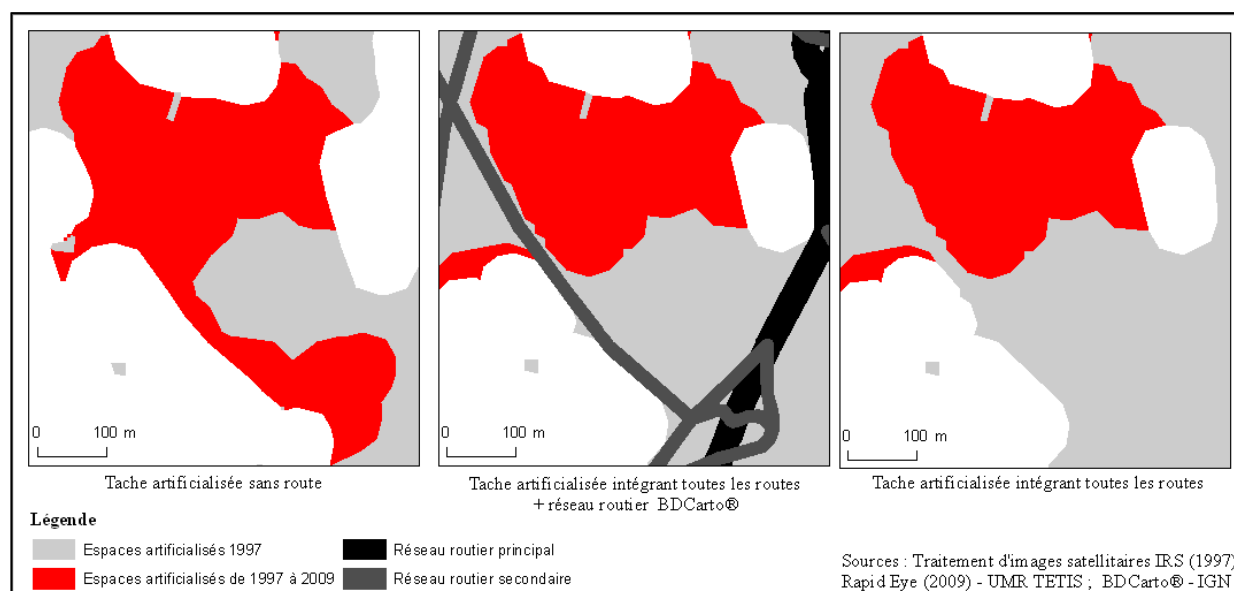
0 100 m

Tache artificialisée sans route

0 100 m

Tache artificialisée intégrant toutes les routes + réseau routier BDCarto®

0 100 m

Tache artificialisée intégrant toutes les routes

Légende

Espaces artificialisés 1997

Espaces artificialisés de 1997 à 2009

Réseau routier principal

Réseau routier secondaire

Sources : Traitement d'images satellitaires IRS (1997) Rapid Eye (2009) - UMR TETIS ; BDCarto® - IGN